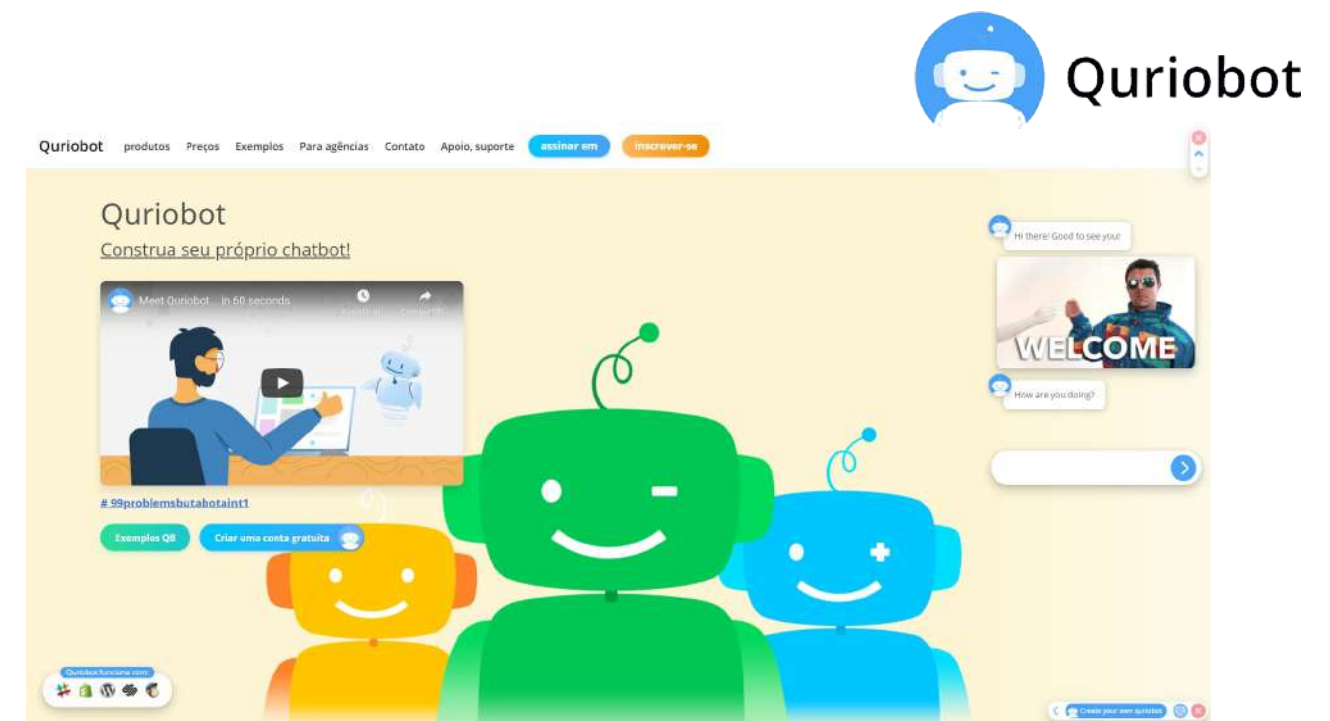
Quriobot

Quriobot produtos Preços Exemplos Para agências Contato Apoio, suporte assinar em inscrever-se

Quriobot

Construa seu próprio chatbot!

Meet Quriobot... in 60 seconds

# 99problemsbutabotaint1

Exemplos QB Criar uma conta gratuita

Hi there! Good to see you!

WELCOME

How are you doing?

Quriobot funciona com:

Create your own quriobot